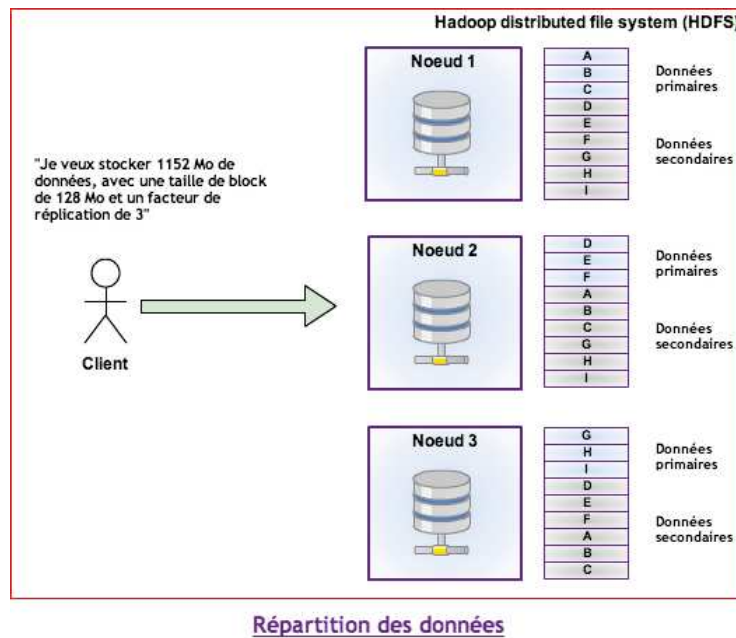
Hadoop distributed file system (HDFS)

"Je veux stocker 1152 Mo de données, avec une taille de block de 128 Mo et un facteur de réplication de 3"

Client

Noeud 1

A
B
C
D
E
F
G
H
I

Données primaires

Données secondaires

Noeud 2

D
E
F
A
B
C
G
H
I

Données primaires

Données secondaires

Noeud 3

G
H
I
D
E
F
A
B
C

Données primaires

Données secondaires

Répartition des données